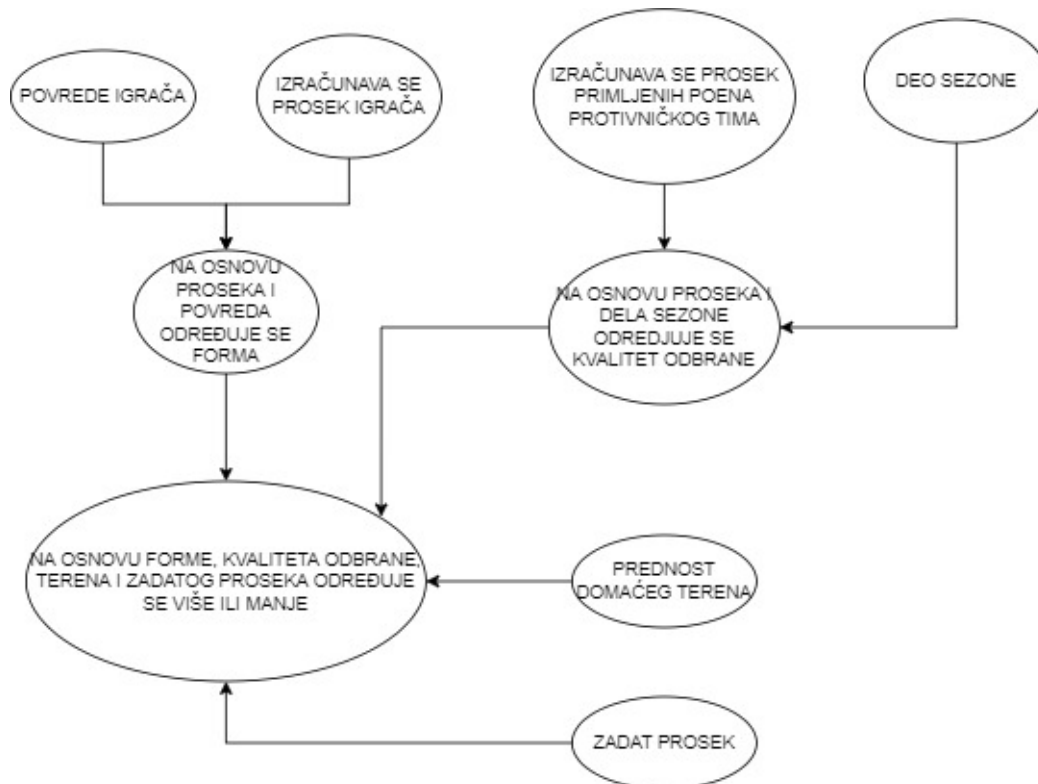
POVREDE IGRAČA

IZRAČUNAVA SE PROSEK IGRAČA

IZRAČUNAVA SE PROSEK PRIMLJENIH POENA PROTIVNIČKOG TIMA

DEO SEZONE

NA OSNOVU PROSEKA I POVREDA ODREĐUJE SE FORMA

NA OSNOVU PROSEKA I DELA SEZONE ODREĐUJE SE KVALITET ODBRANE

NA OSNOVU FORME, KVALITETA ODBRANE, TERENA I ZADATOG PROSEKA ODREĐUJE SE VIŠE ILI MANJE

PREDNOST DOMAĆEG TERENA

ZADAT PROSEK